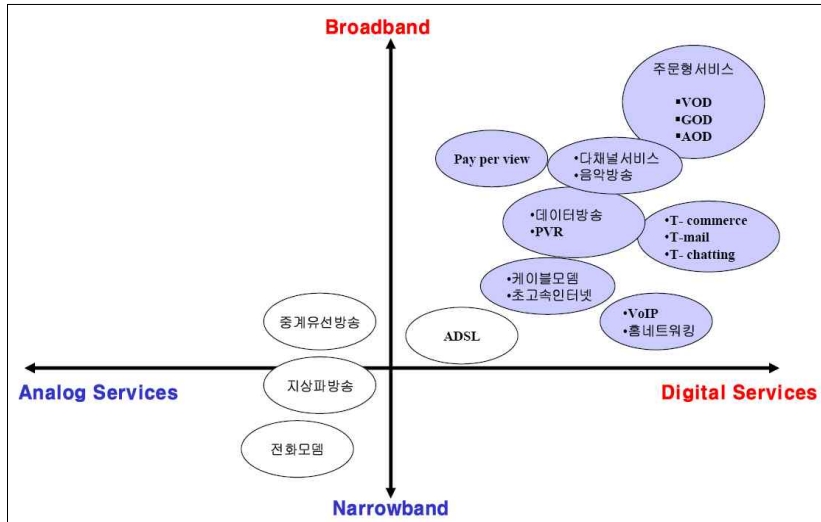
Broadband

주문형서비스
▪VOD
▪GOD
▪AOD

Pay per view

•다채널서비스
•음악방송

•데이터방송
•PVR

•T- commerce
•T-mail
•T- chatting

•케이블모뎀
•초고속인터넷

중계유선방송

ADSL

•VoIP
•홈네트워킹

Analog Services

지상파방송

Digital Services

전화모뎀

Narrowband